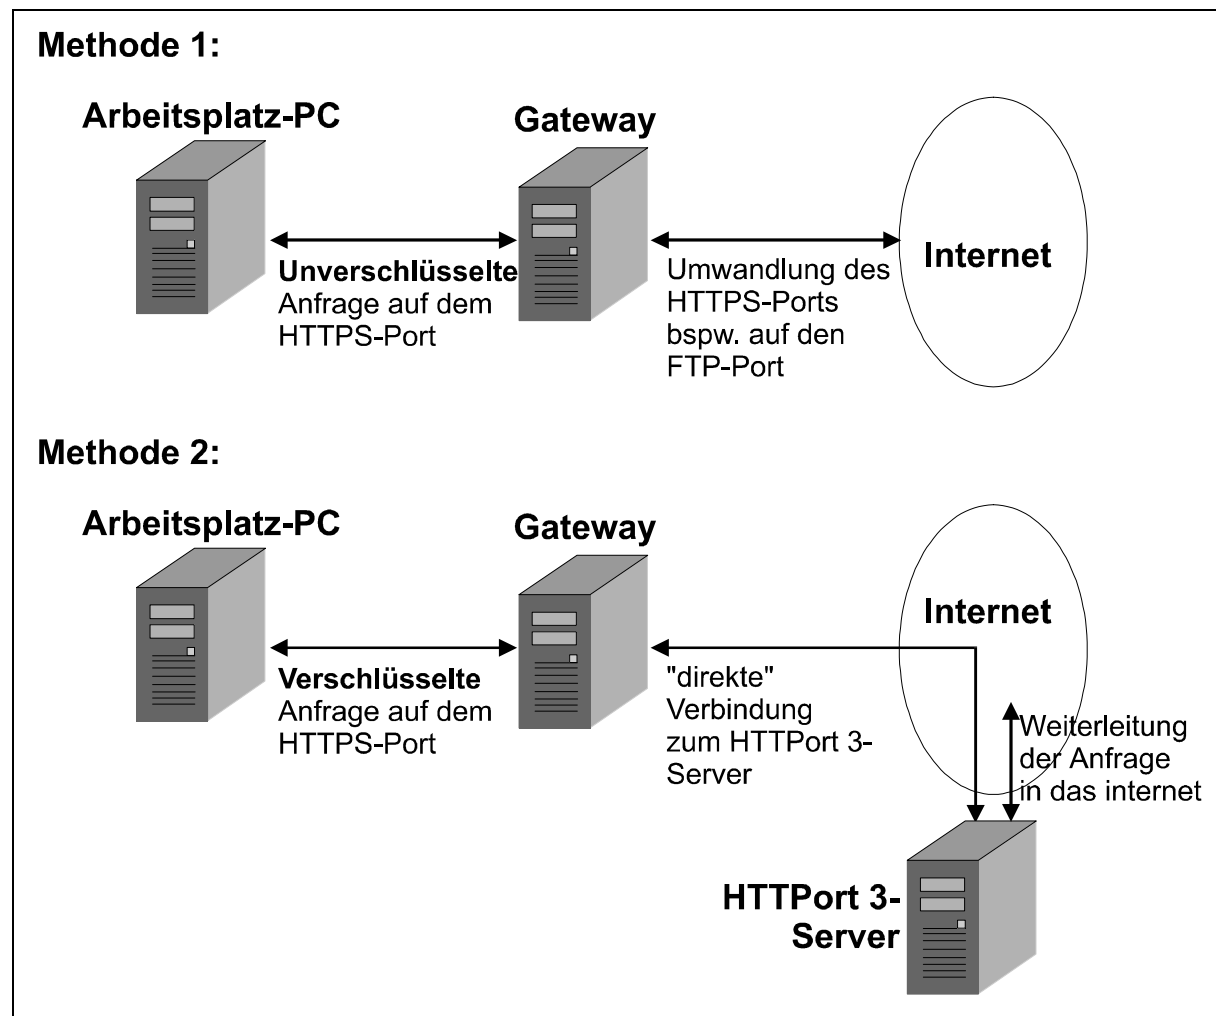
Methode 1:

Arbeitsplatz-PC

Gateway

Internet

Unverschlüsselte Anfrage auf dem HTTPS-Port

Umwandlung des HTTPS-Ports bspw. auf den FTP-Port

Methode 2:

Arbeitsplatz-PC

Gateway

Internet

Verschlüsselte Anfrage auf dem HTTPS-Port

"direkte" Verbindung zum HTTPort 3-Server

Weiterleitung der Anfrage in das internet

HTTPort 3-Server